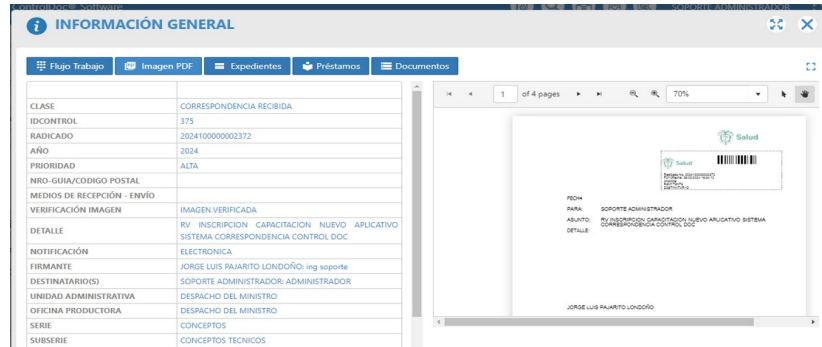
ControlDoc® Software
SOPORTE ADMINISTRADOR

INFORMACIÓN GENERAL

Flujo Trabajo | Imagen PDF | Expedientes | Préstamos | Documentos

| | |
|---|---|
| CLASE | CORRESPONDENCIA RECIBIDA |
| IDCONTROL | 375 |
| RADICADO | 2024100000002372 |
| AÑO | 2024 |
| PRIORIDAD | ALTA |
| NRO-GUIA/CODIGO POSTAL | |
| MEDIOS DE RECEPCIÓN - ENVÍO | |
| VERIFICACIÓN IMAGEN | IMAGEN.VERIFICADA |
| DETALLE | RV INSCRIPCION CAPACITACION NUEVO APLICATIVO SISTEMA CORRESPONDENCIA CONTROL DOC |
| NOTIFICACIÓN | ELECTRONICA |
| FIRMANTE | JORGE LUIS PAJARITO LONDOÑO: ing soporte |
| DESTINATARIO(S) | SOPORTE ADMINISTRADOR: ADMINISTRADOR |
| UNIDAD ADMINISTRATIVA | DESPACHO DEL MINISTRO |
| OFICINA PRODUCTORA | DESPACHO DEL MINISTRO |
| SERIE | CONCEPTOS |
| SUBSERIE | CONCEPTOS TECNICOS |

1 of 4 pages 70%

Salud
Salud
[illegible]
FECHA
PARA: SOPORTE ADMINISTRADOR
ASUNTO: RV INSCRIPCION CAPACITACION NUEVO APLICATIVO SISTEMA CORRESPONDENCIA CONTROL DOC
DETALLE:
JORGE LUIS PAJARITO LONDOÑO